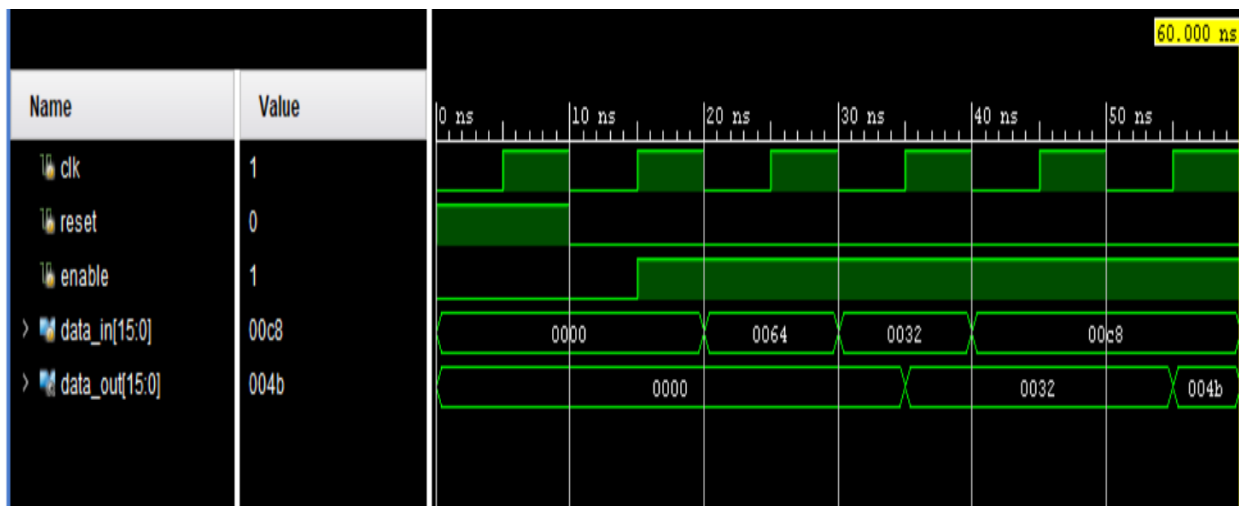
60.000 ns

| Name | Value |
|---|---|
| clk | 1 |
| reset | 0 |
| enable | 1 |
| data_in[15:0] | 00c8 |
| data_out[15:0] | 004b |

0 ns 10 ns 20 ns 30 ns 40 ns 50 ns

0000 0064 0032 00c8

0000 0032 004b